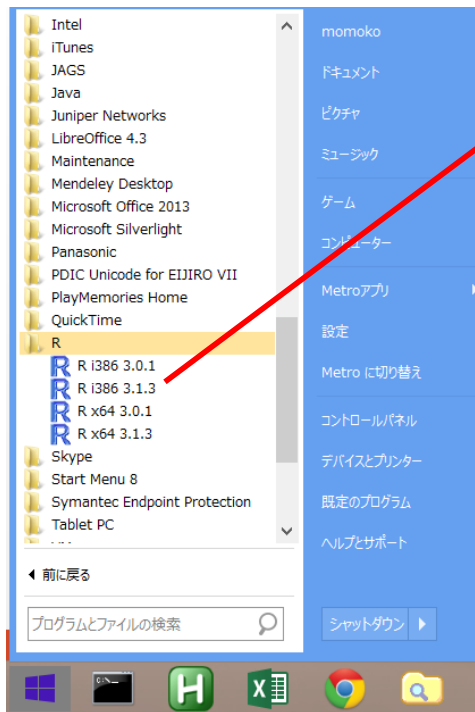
Intel
iTunes
JAGS
Java
Juniper Networks
LibreOffice 4.3
Maintenance
Mendeley Desktop
Microsoft Office 2013
Microsoft Silverlight
Panasonic
PDIC Unicode for EIJIRO VII
PlayMemories Home
QuickTime
R
R i386 3.0.1
R i386 3.1.3
R x64 3.0.1
R x64 3.1.3
Skype
Start Menu 8
Symantec Endpoint Protection
Tablet PC
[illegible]

前に戻る

プログラムとファイルの検索

momoko
ドキュメント
ピクチャ
ミュージック
ゲーム
コンピューター
Metroアプリ
設定
Metro に切り替え
コントロールパネル
デバイスとプリンター
既定のプログラム
ヘルプとサポート

シャットダウン